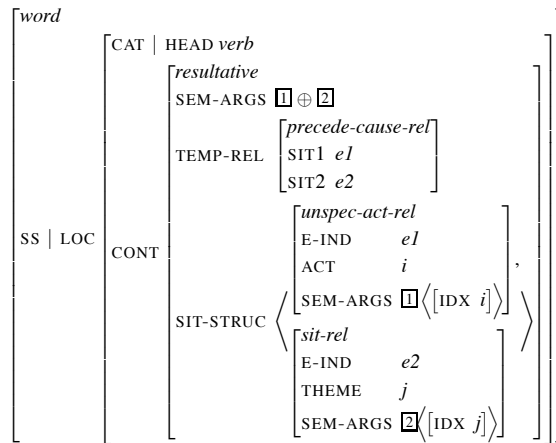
word
SS | LOC
CAT | HEAD verb
CONT
resultative
SEM-ARGS $\boxed{1} \oplus \boxed{2}$
TEMP-REL
precede-cause-rel
SIT1 e1
SIT2 e2
SIT-STRUC
unspec-act-rel
E-IND e1
ACT i
SEM-ARGS $\boxed{1}\langle[\text{IDX } i]\rangle$ ,
sit-rel
E-IND e2
THEME j
SEM-ARGS $\boxed{2}\langle[\text{IDX } j]\rangle$